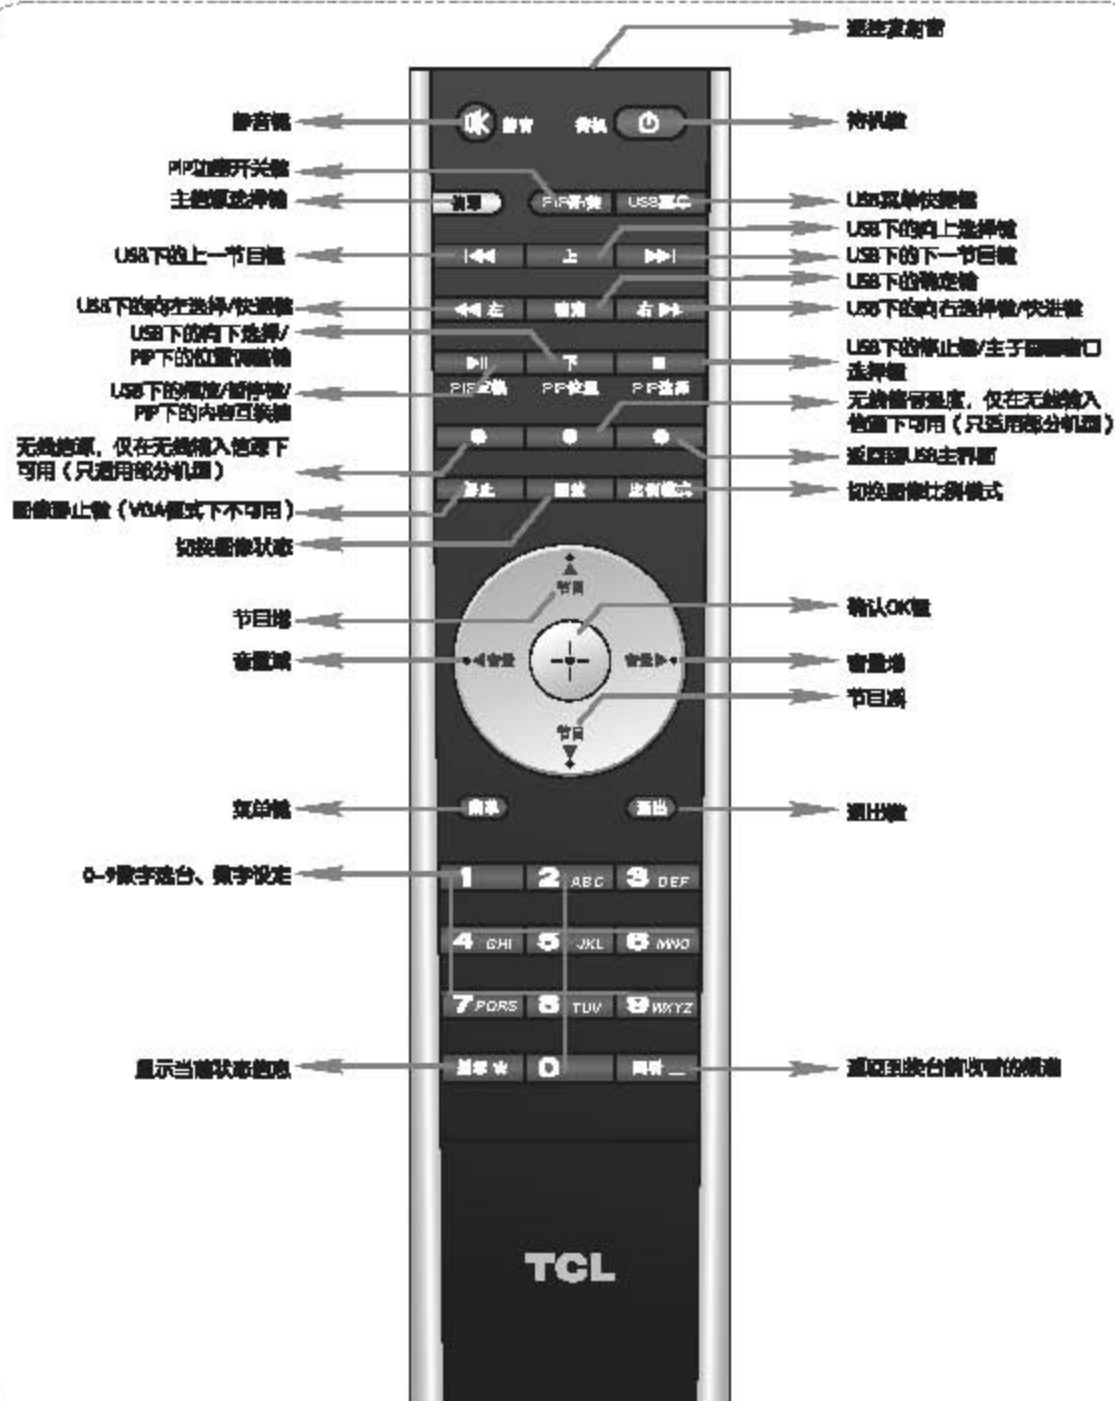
遥控发射管

静音键
静音
待机
待机键

PIP功能开关键
主信源选择键
信源
PIP开/关
USB菜单
USB菜单快捷键
USB下的向上选择键
USB下的上一节目键
上
USB下的下一节目键
USB下的确定键
USB下的向左选择/快退键
左
确定
右
USB下的向右选择键/快进键
USB下的向下选择/PIP下的位置调整键
下
USB下的停止键/主子画面窗口选择键
USB下的播放/暂停键/PIP下的内容互换键
PIP互换
PIP位置
PIP选择
无线信号强度，仅在无线输入信源下可用（只适用部分机型）
无线搜索，仅在无线输入信源下可用（只适用部分机型）
返回到USB主界面
图像静止键（VGA模式下不可用）
静止
图效
比例模式
切换图像比例模式
切换图像状态

节目
节目增
确认OK键
音量减
音量
音量
音量增
节目减
节目

菜单键
菜单
退出
退出键

0~9数字选台、数字设定
1
2 ABC
3 DEF
4 GHI
5 JKL
6 MNO
7 PQRS
8 TUV
9 WXYZ
显示当前状态信息
显示
0
回看
返回到换台前收看的频道

TCL